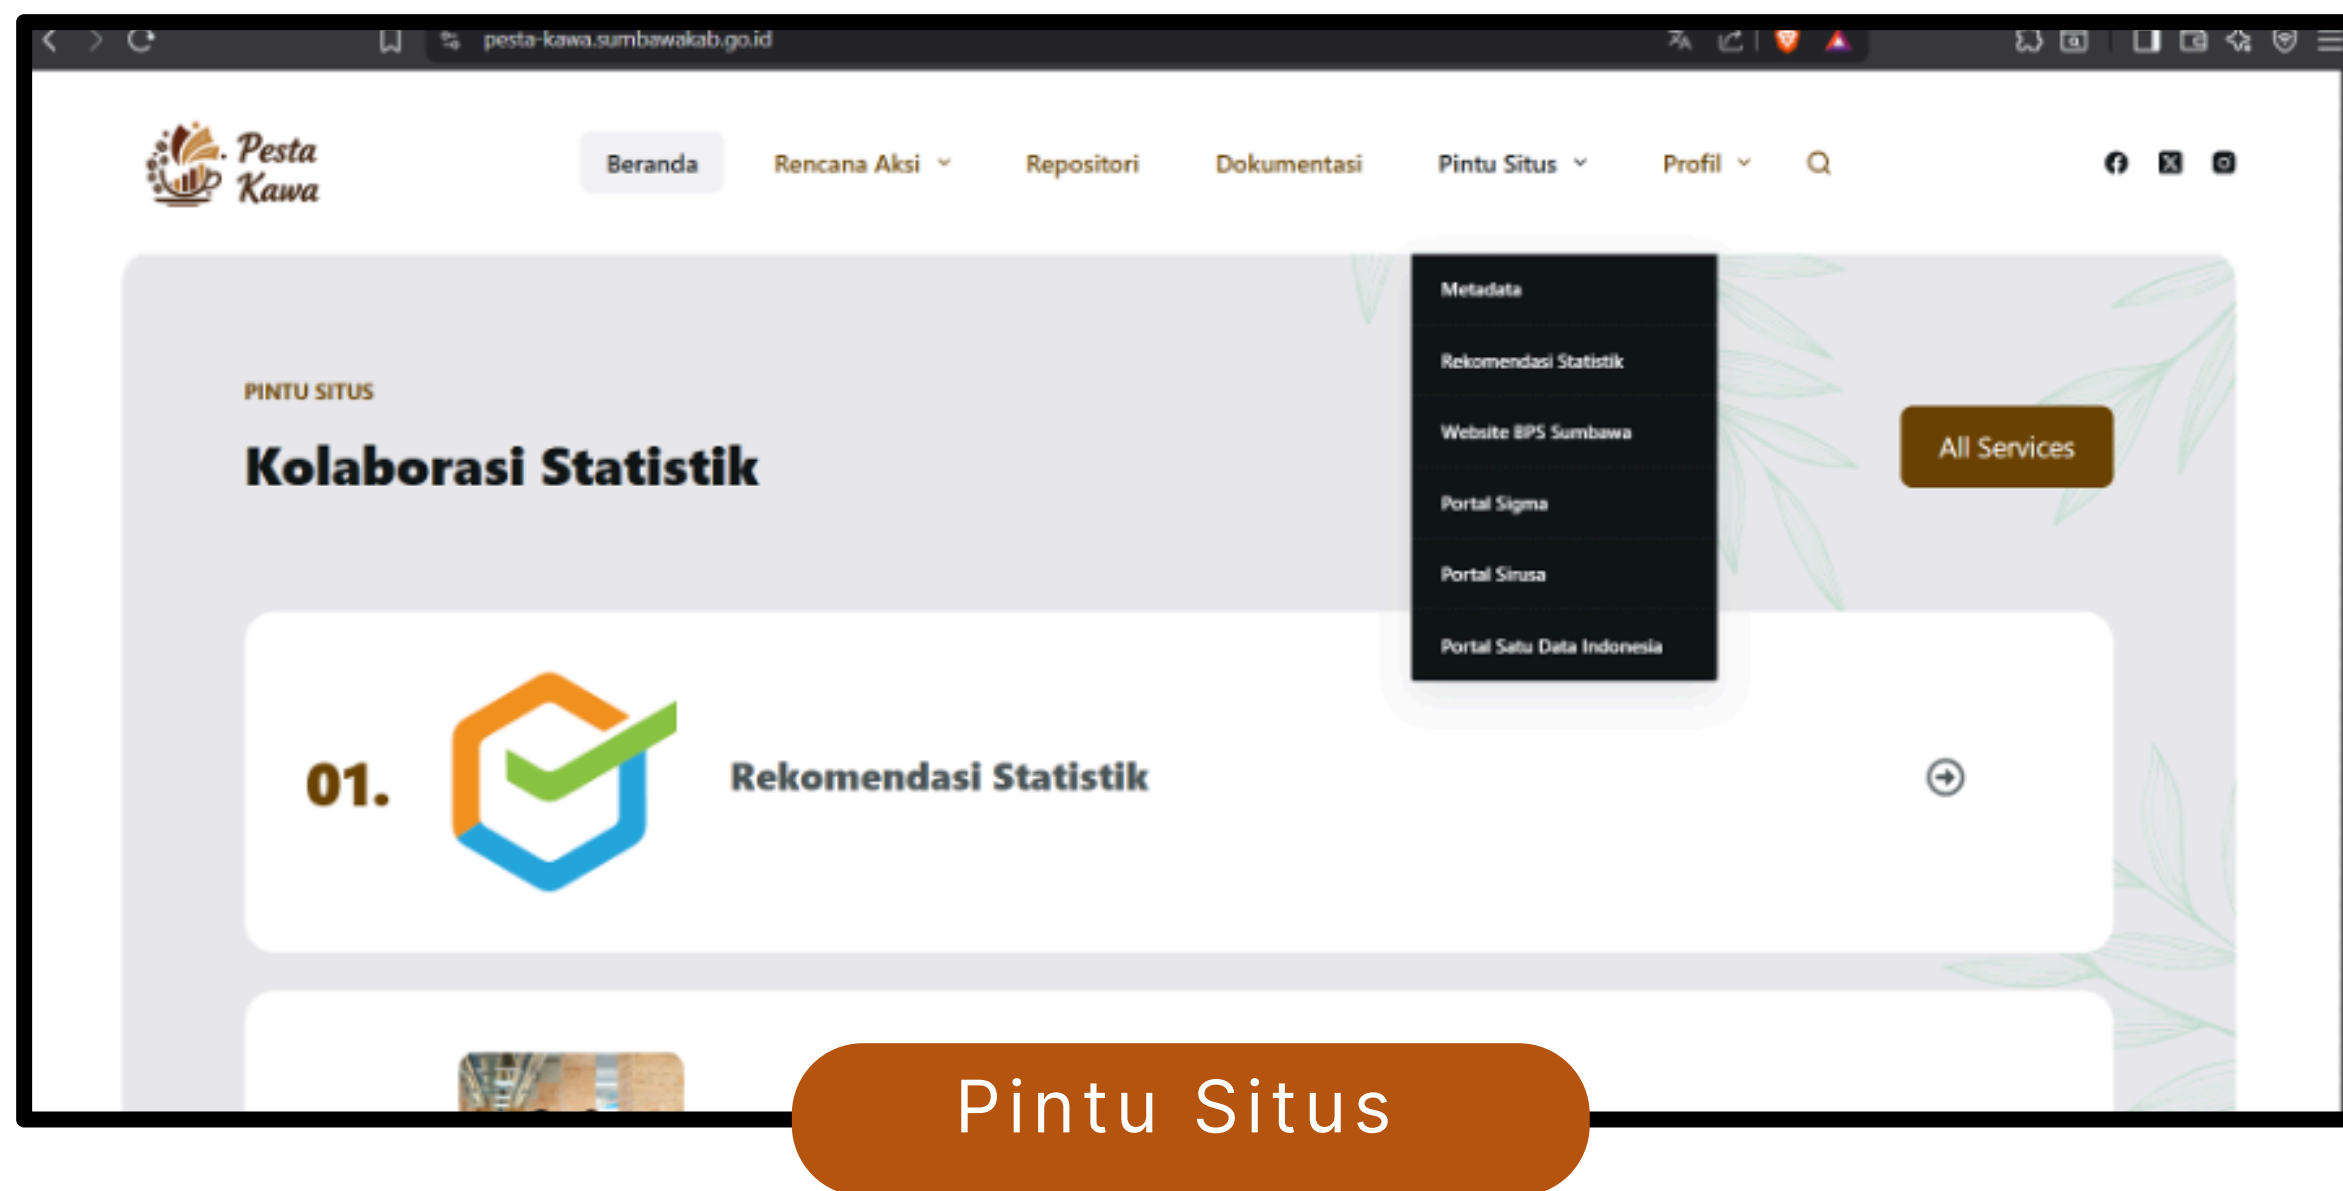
pesta-kawa.sumbawakab.go.id

Pesta Kawa

Beranda
Rencana Aksi
Repositori
Dokumentasi
Pintu Situs
Profil

Metadata
Rekomendasi Statistik
Website BPS Sumbawa
Portal Sigma
Portal Sirusa
Portal Satu Data Indonesia

PINTU SITUS

Kolaborasi Statistik

All Services

01.

Rekomendasi Statistik

Pintu Situs